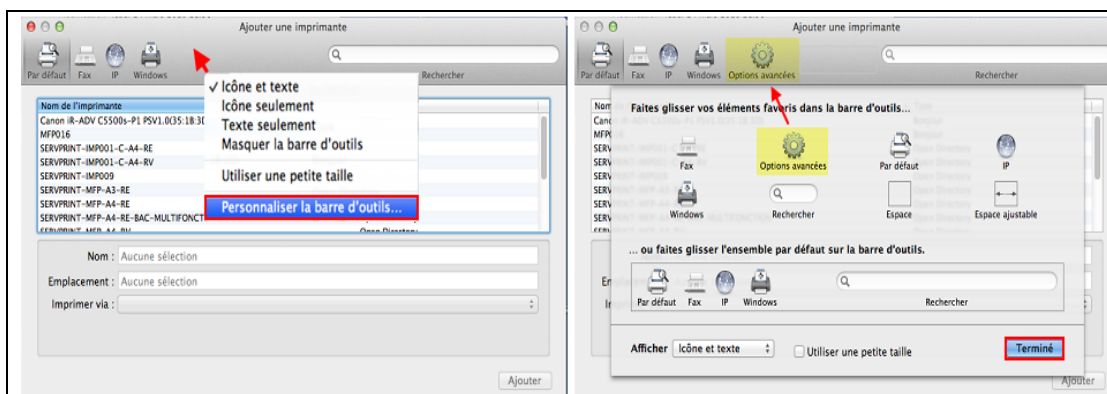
Ajouter une imprimante

Par défaut Fax IP Windows

Rechercher

✓ Icône et texte
Icône seulement
Texte seulement
Masquer la barre d'outils

Utiliser une petite taille

Personnaliser la barre d'outils...

Nom de l'imprimante
Canon iR-ADV C5500s-P1 PSV1.0(35:1B:3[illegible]
MFP016
SERVPRINT-IMP001-C-A4-RE
SERVPRINT-IMP001-C-A4-RV
SERVPRINT-IMP009
SERVPRINT-MFP-A3-RE
SERVPRINT-MFP-A4-RE
SERVPRINT-MFP-A4-RE-BAC-MULTIFONCT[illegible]
SERVPRINT-MFP-A4-RV
Open Directory

Nom : Aucune sélection
Emplacement : Aucune sélection
Imprimer via :

Ajouter

Ajouter une imprimante

Par défaut Fax IP Windows Options avancées

Rechercher

Faites glisser vos éléments favoris dans la barre d'outils...

Fax
Options avancées
Par défaut
IP
Windows
Rechercher
Espace
Espace ajustable

... ou faites glisser l'ensemble par défaut sur la barre d'outils.

Par défaut Fax IP Windows
Rechercher

Afficher Icône et texte
Utiliser une petite taille
Terminé

Ajouter